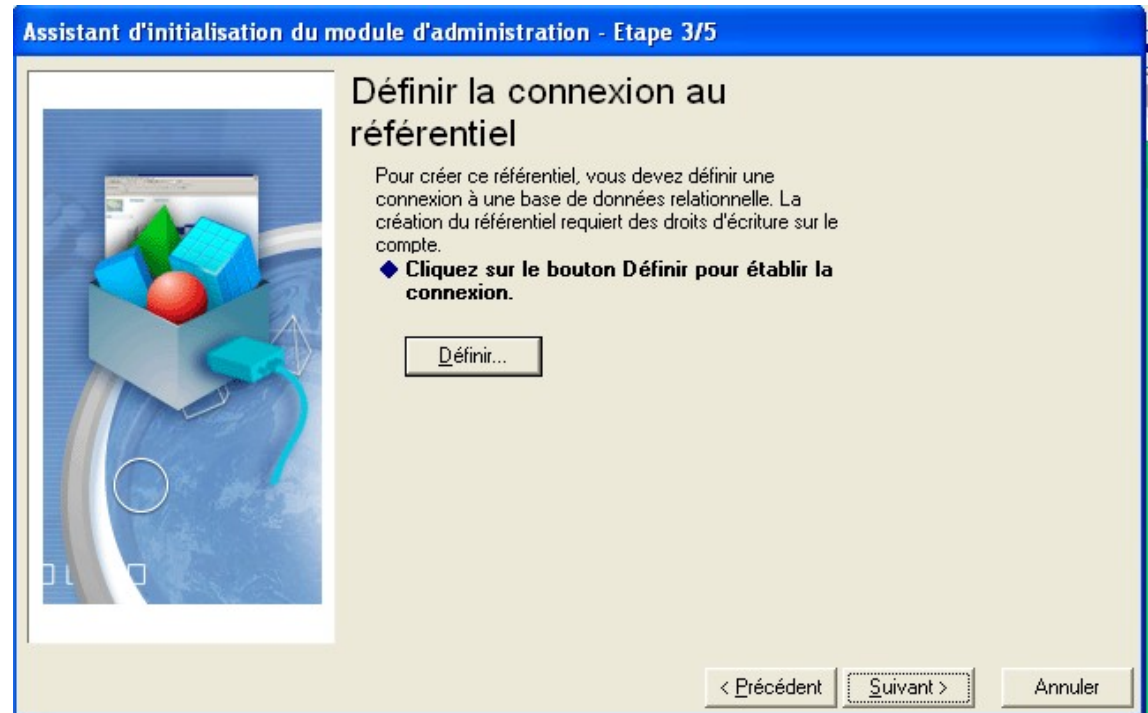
Assistant d'initialisation du module d'administration - Etape 3/5

Définir la connexion au référentiel

Pour créer ce référentiel, vous devez définir une connexion à une base de données relationnelle. La création du référentiel requiert des droits d'écriture sur le compte.

◆ Cliquez sur le bouton Définir pour établir la connexion.

Définir...

< Précédent

Suivant >

Annuler